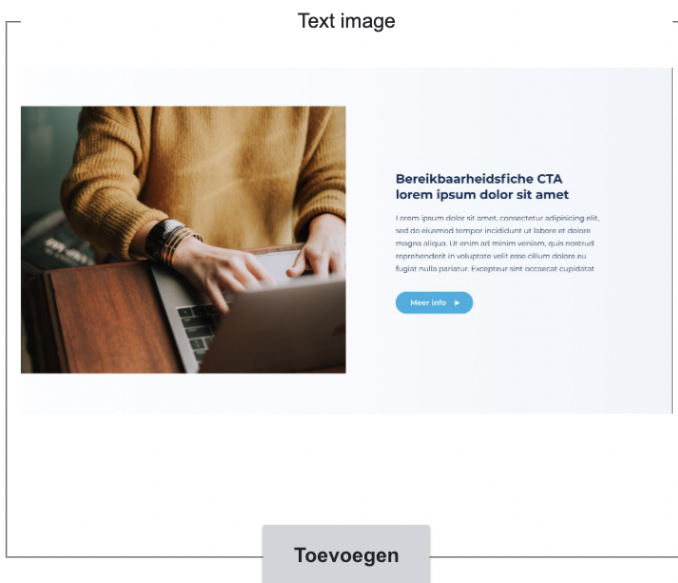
Text image

Bereikbaarheidsfiche CTA
lorem ipsum dolor sit amet

Lorem ipsum dolor sit amet, consectetur adipisicing elit, sed do eiusmod tempor incididunt ut labore et dolore magna aliqua. Ut enim ad minim veniam, quis nostrud reprehenderit in voluptate velit esse cillum dolore eu fugiat nulla pariatur. Excepteur sint occaecat cupidatat

Meer info ▸

Toevoegen